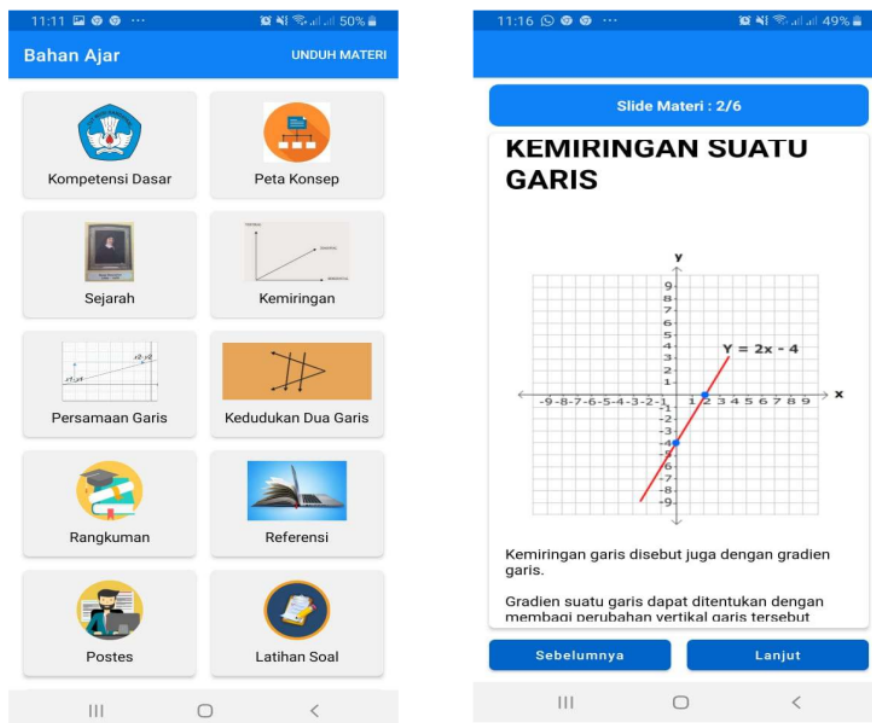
11:11 ··· 50%

Bahan Ajar

UNDUH MATERI

Kompetensi Dasar

Peta Konsep

Sejarah

Kemiringan

Persamaan Garis

Kedudukan Dua Garis

Rangkuman

Referensi

Postes

Latihan Soal

11:16 ··· 49%

Slide Materi : 2/6

KEMIRINGAN SUATU GARIS

y

x

Y = 2x - 4

-9 -8 -7 -6 -5 -4 -3 -2 -1 1 2 3 4 5 6 7 8 9

9 8 7 6 5 4 3 2 1 -1 -2 -3 -4 -5 -6 -7 -8 -9

Kemiringan garis disebut juga dengan gradien garis.

Gradien suatu garis dapat ditentukan dengan membagi perubahan vertikal garis tersebut

Sebelumnya

Lanjut